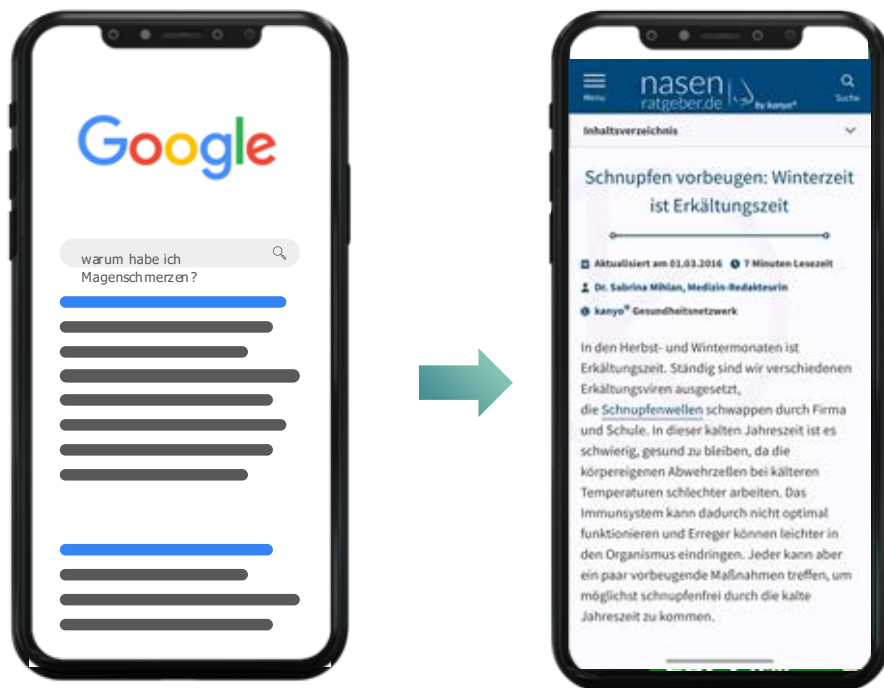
Google

warum habe ich Magenschmerzen?

Menu

nasen ratgeber.de by kanyo®

Suche

Inhaltsverzeichnis

Schnupfen vorbeugen: Winterzeit ist Erkältungszeit

Aktualisiert am 01.03.2016 7 Minuten Lesezeit

Dr. Sabrina Mihlan, Medizin-Redakteurin

kanyo® Gesundheitsnetzwerk

In den Herbst- und Wintermonaten ist Erkältungszeit. Ständig sind wir verschiedenen Erkältungsviren ausgesetzt, die Schnupfenwellen schwappen durch Firma und Schule. In dieser kalten Jahreszeit ist es schwierig, gesund zu bleiben, da die körpereigenen Abwehrzellen bei kälteren Temperaturen schlechter arbeiten. Das Immunsystem kann dadurch nicht optimal funktionieren und Erreger können leichter in den Organismus eindringen. Jeder kann aber ein paar vorbeugende Maßnahmen treffen, um möglichst schnupfenfrei durch die kalte Jahreszeit zu kommen.